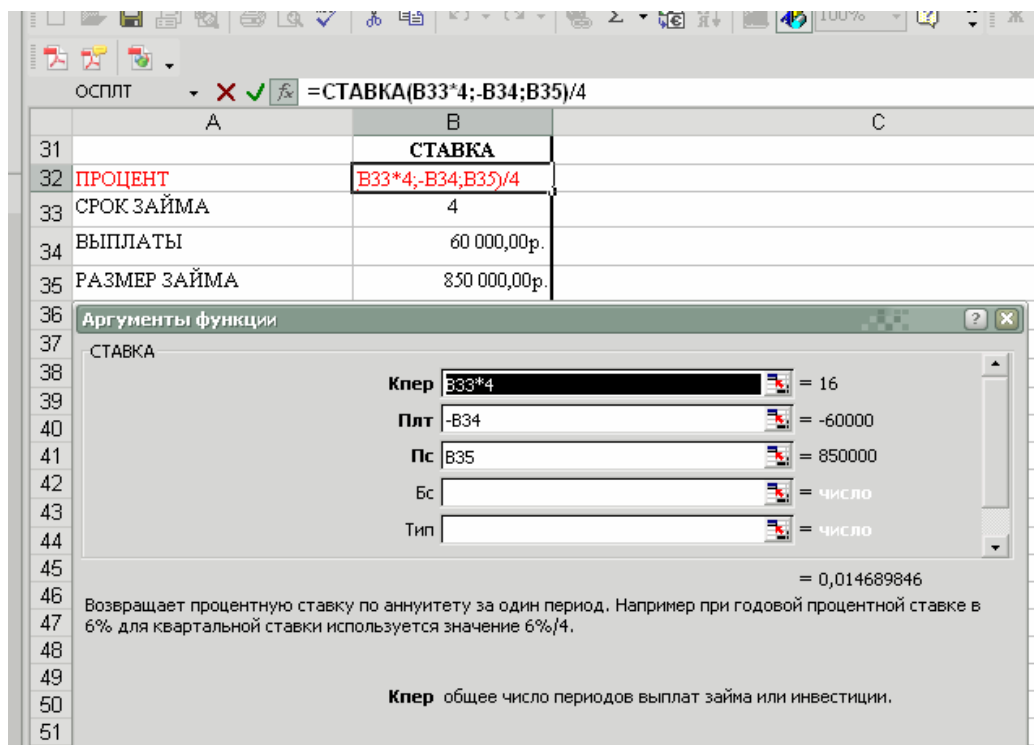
100%

ОСПЛТ

=СТАВКА(B33*4;-B34;B35)/4

| | A | B | C |
|---|---|---|---|
| 31 | | СТАВКА | |
| 32 | ПРОЦЕНТ | B33*4;-B34;B35)/4 | |
| 33 | СРОК ЗАЙМА | 4 | |
| 34 | ВЫПЛАТЫ | 60 000,00р. | |
| 35 | РАЗМЕР ЗАЙМА | 850 000,00р. | |
| 36 | | | |
| 37 | | | |
| 38 | | | |
| 39 | | | |
| 40 | | | |
| 41 | | | |
| 42 | | | |
| 43 | | | |
| 44 | | | |
| 45 | | | |
| 46 | | | |
| 47 | | | |
| 48 | | | |
| 49 | | | |
| 50 | | | |
| 51 | | | |

Аргументы функции

СТАВКА

Кпер B33*4 = 16

Плт -B34 = -60000

Пс B35 = 850000

Бс = число

Тип = число

= 0,014689846

Возвращает процентную ставку по аннуитету за один период. Например при годовой процентной ставке в 6% для квартальной ставки используется значение 6%/4.

Кпер общее число периодов выплат займа или инвестиции.